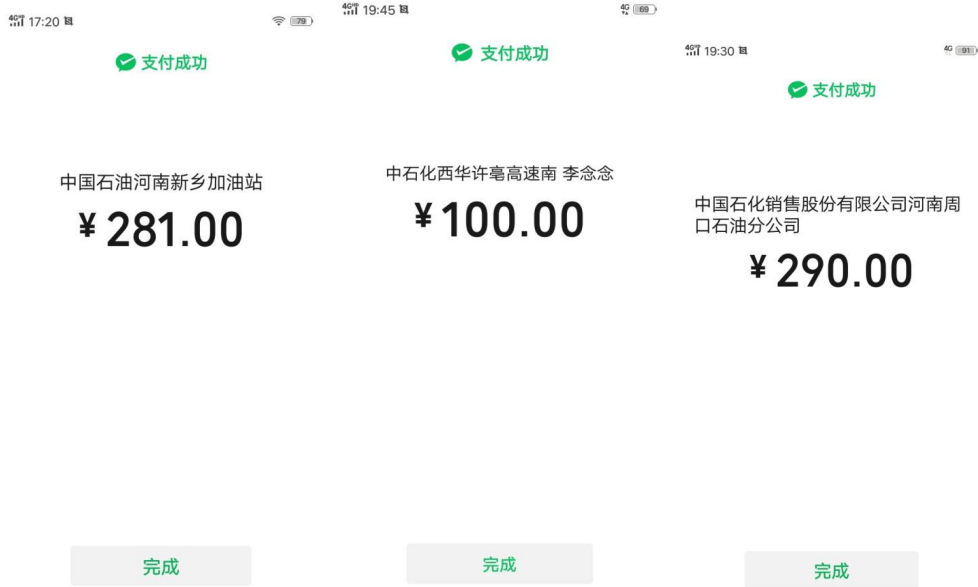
4G 17:20 79

支付成功

中国石油河南新乡加油站

¥ 281.00

完成

4G 19:45 4G 69

支付成功

中石化西华许亳高速南 李念念

¥ 100.00

完成

4G 19:30 4G 91

支付成功

中国石化销售股份有限公司河南周口石油分公司

¥ 290.00

完成